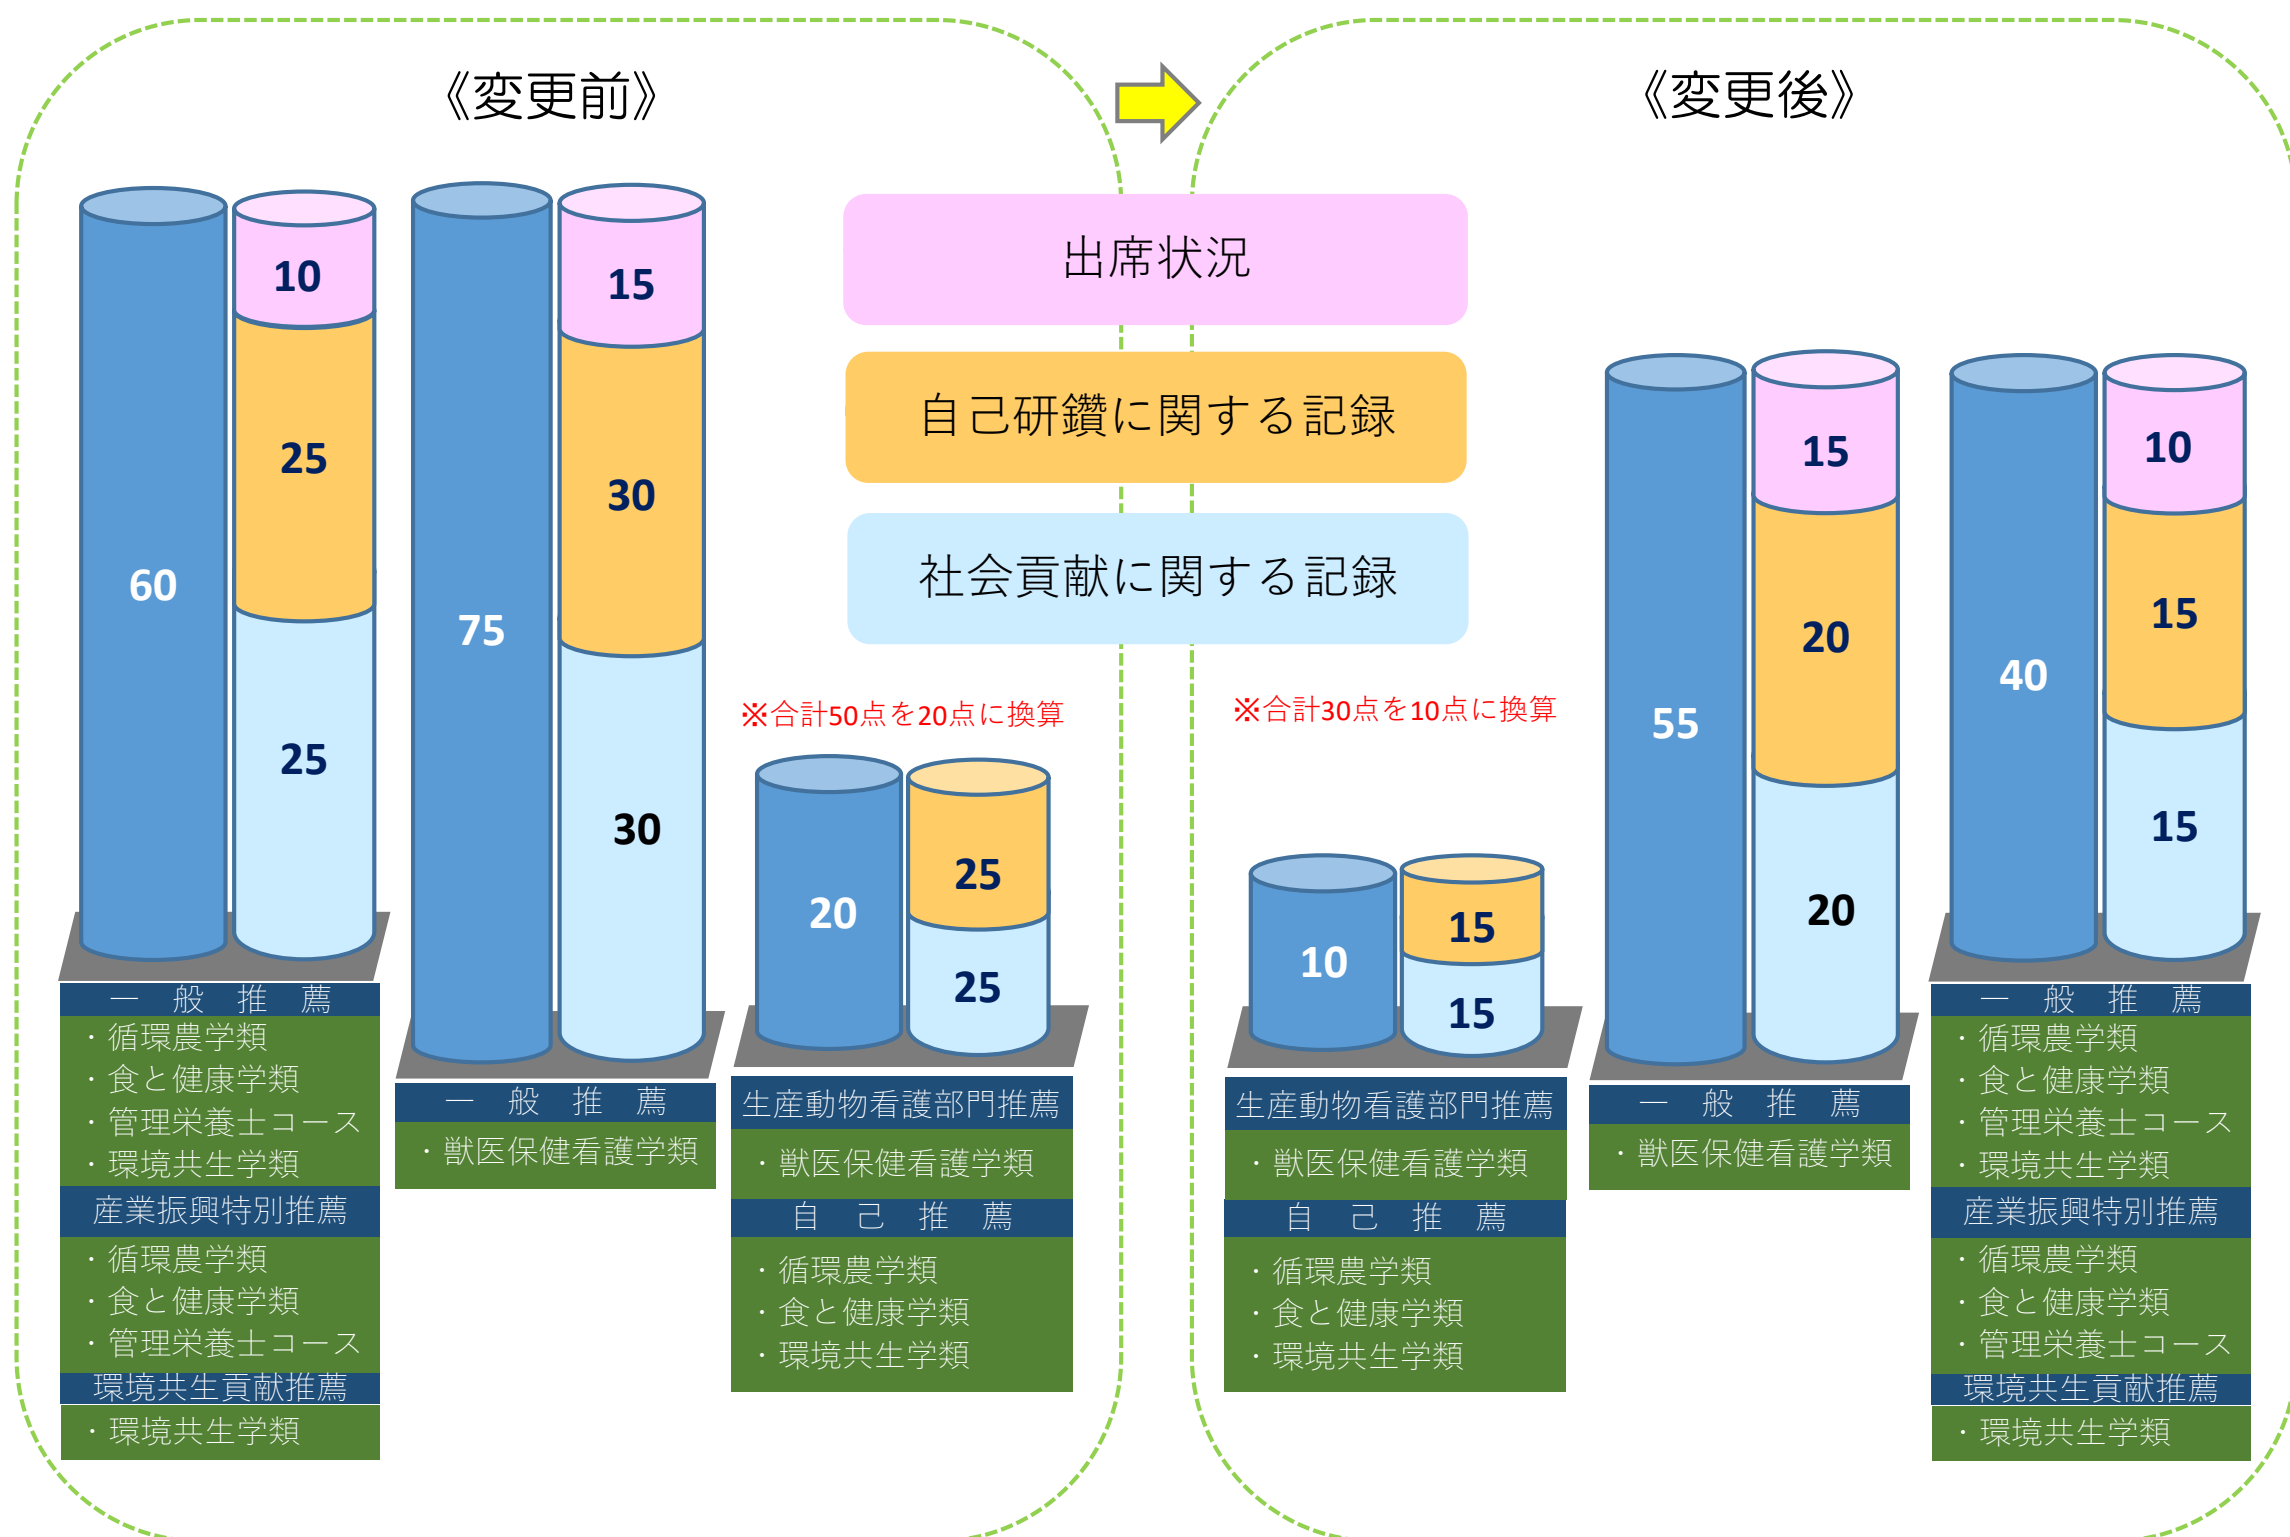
《変更前》

《変更後》

出席状況

自己研鑽に関する記録

社会貢献に関する記録

60
10
25
25

一 般 推 薦
・循環農学類
・食と健康学類
・管理栄養士コース
・環境共生学類
産業振興特別推薦
・循環農学類
・食と健康学類
・管理栄養士コース
環境共生貢献推薦
・環境共生学類

75
15
30
30

一 般 推 薦
・獣医保健看護学類

※合計50点を20点に換算

20
25
25

生産動物看護部門推薦
・獣医保健看護学類
自 己 推 薦
・循環農学類
・食と健康学類
・環境共生学類

※合計30点を10点に換算

10
15
15

生産動物看護部門推薦
・獣医保健看護学類
自 己 推 薦
・循環農学類
・食と健康学類
・環境共生学類

55
15
20
20

一 般 推 薦
・獣医保健看護学類

40
10
15
15

一 般 推 薦
・循環農学類
・食と健康学類
・管理栄養士コース
・環境共生学類
産業振興特別推薦
・循環農学類
・食と健康学類
・管理栄養士コース
環境共生貢献推薦
・環境共生学類